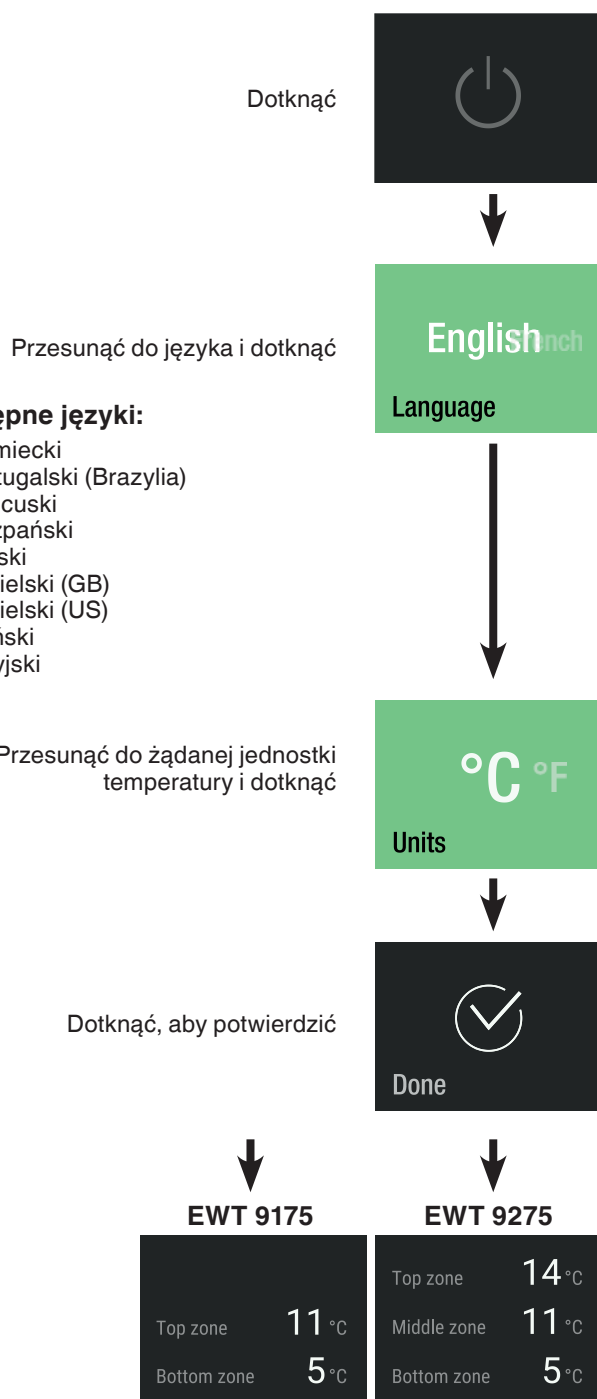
Dotknąć

Przesunąć do języka i dotknąć

English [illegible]nch
Language

ępne języki:
miecki
tugalski (Brazylia)
cuski
zpański
ski
ielski (GB)
ielski (US)
ński
yjski

Przesunąć do żądanej jednostki temperatury i dotknąć

°C °F
Units

Dotknąć, aby potwierdzić

Done

EWT 9175

Top zone 11 °C
Bottom zone 5 °C

EWT 9275

Top zone 14 °C
Middle zone 11 °C
Bottom zone 5 °C